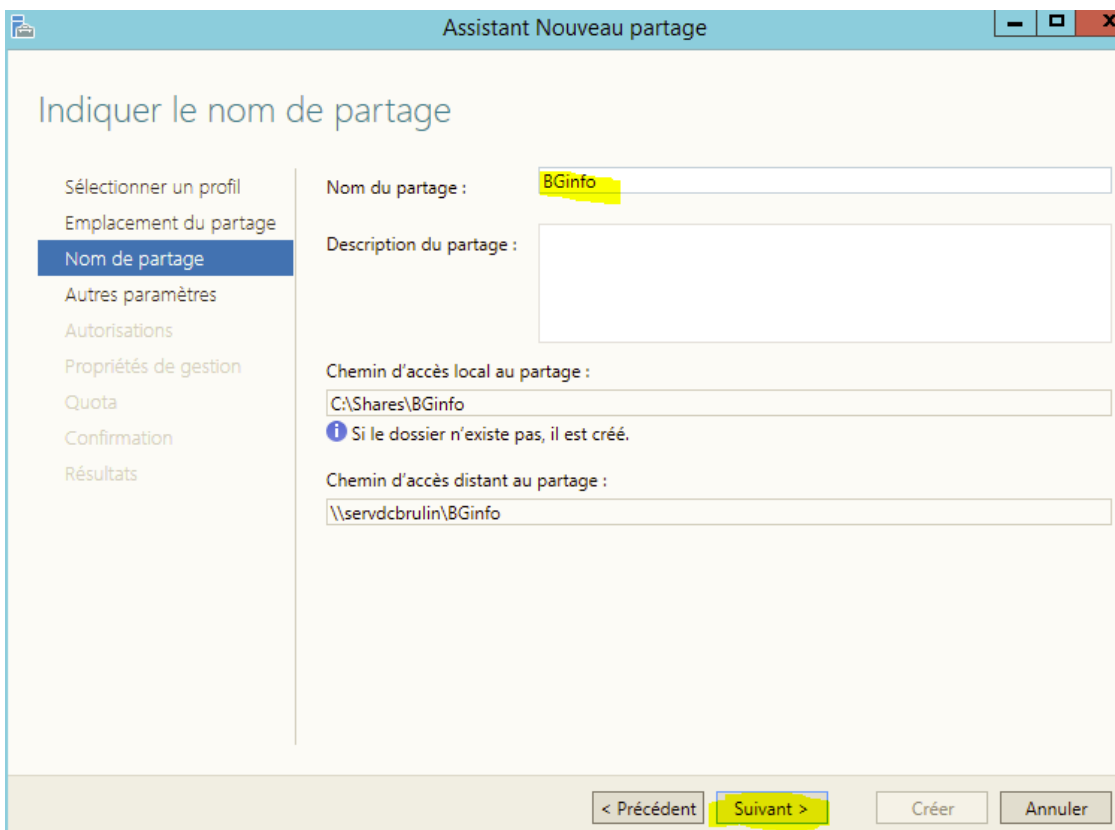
Assistant Nouveau partage

Indiquer le nom de partage

Sélectionner un profil
Emplacement du partage
Nom de partage
Autres paramètres
Autorisations
Propriétés de gestion
Quota
Confirmation
Résultats

Nom du partage : BGinfo

Description du partage :

Chemin d'accès local au partage :
C:\Shares\BGinfo
Si le dossier n'existe pas, il est créé.

Chemin d'accès distant au partage :
\\servdcbrulin\BGinfo

< Précédent | Suivant > | Créer | Annuler